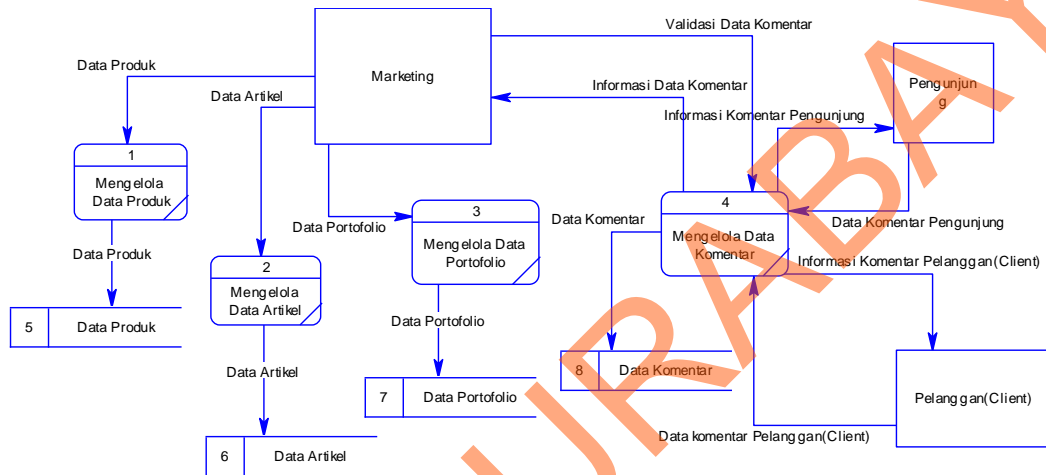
Marketing

Validasi Data Komentar

Data Produk

Data Artikel

Informasi Data Komentar

Pengunjung

Informasi Komentar Pengunjung

1
Mengelola Data Produk

Data Produk

5 Data Produk

2
Mengelola Data Artikel

Data Artikel

6 Data Artikel

Data Portofolio

3
Mengelola Data Portofolio

Data Portofolio

7 Data Portofolio

Data Komentar

4
Mengelola Data Komentar

Data Komentar Pengunjung

Informasi Komentar Pelanggan(Client)

8 Data Komentar

Pelanggan(Client)

Data komentar Pelanggan(Client)

UNIVERSITAS